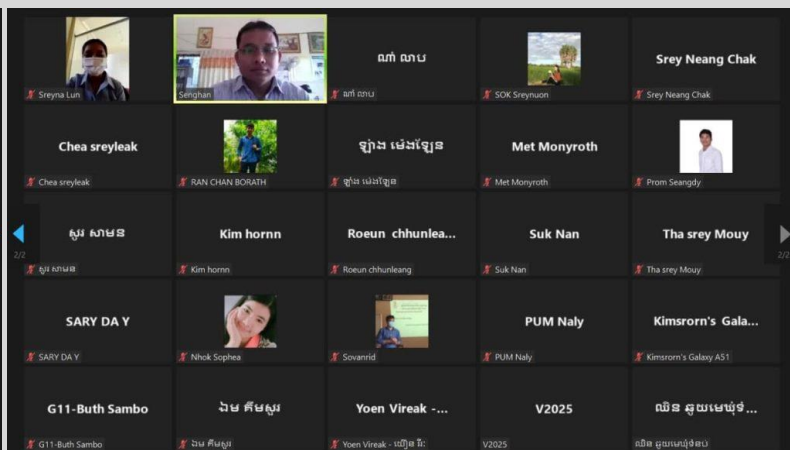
Sreyna Lun

Senghan

ណាំ ណាប
ណាំ ណាប

SOK Sreynuon

Srey Neang Chak
Srey Neang Chak

Chea sreyleak
Chea sreyleak

RAN CHAN BORATH

ឡាំង ម៉េងឡេន
ឡាំង ម៉េងឡេន

Met Monyroth
Met Monyroth

Prom Seangdy

2/2

ស្វរ សាមន
ស្វរ សាមន

Kim hornn
Kim hornn

Roeun chhunlea...
Roeun chhunleang

Suk Nan
Suk Nan

Tha srey Mouy
Tha srey Mouy

2/2

SARY DA Y
SARY DA Y

Nhok Sophea

Sovanrid

PUM Naly
PUM Naly

Kimsrorn's Gala...
Kimsrorn's Galaxy A51

G11-Buth Sambo
G11-Buth Sambo

ឯម គីមស្រួ
ឯម គីមស្រួ

Yoen Vireak -...
Yoen Vireak - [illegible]

V2025
V2025

ឈិន ឆួយមេង៉ុទ...
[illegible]